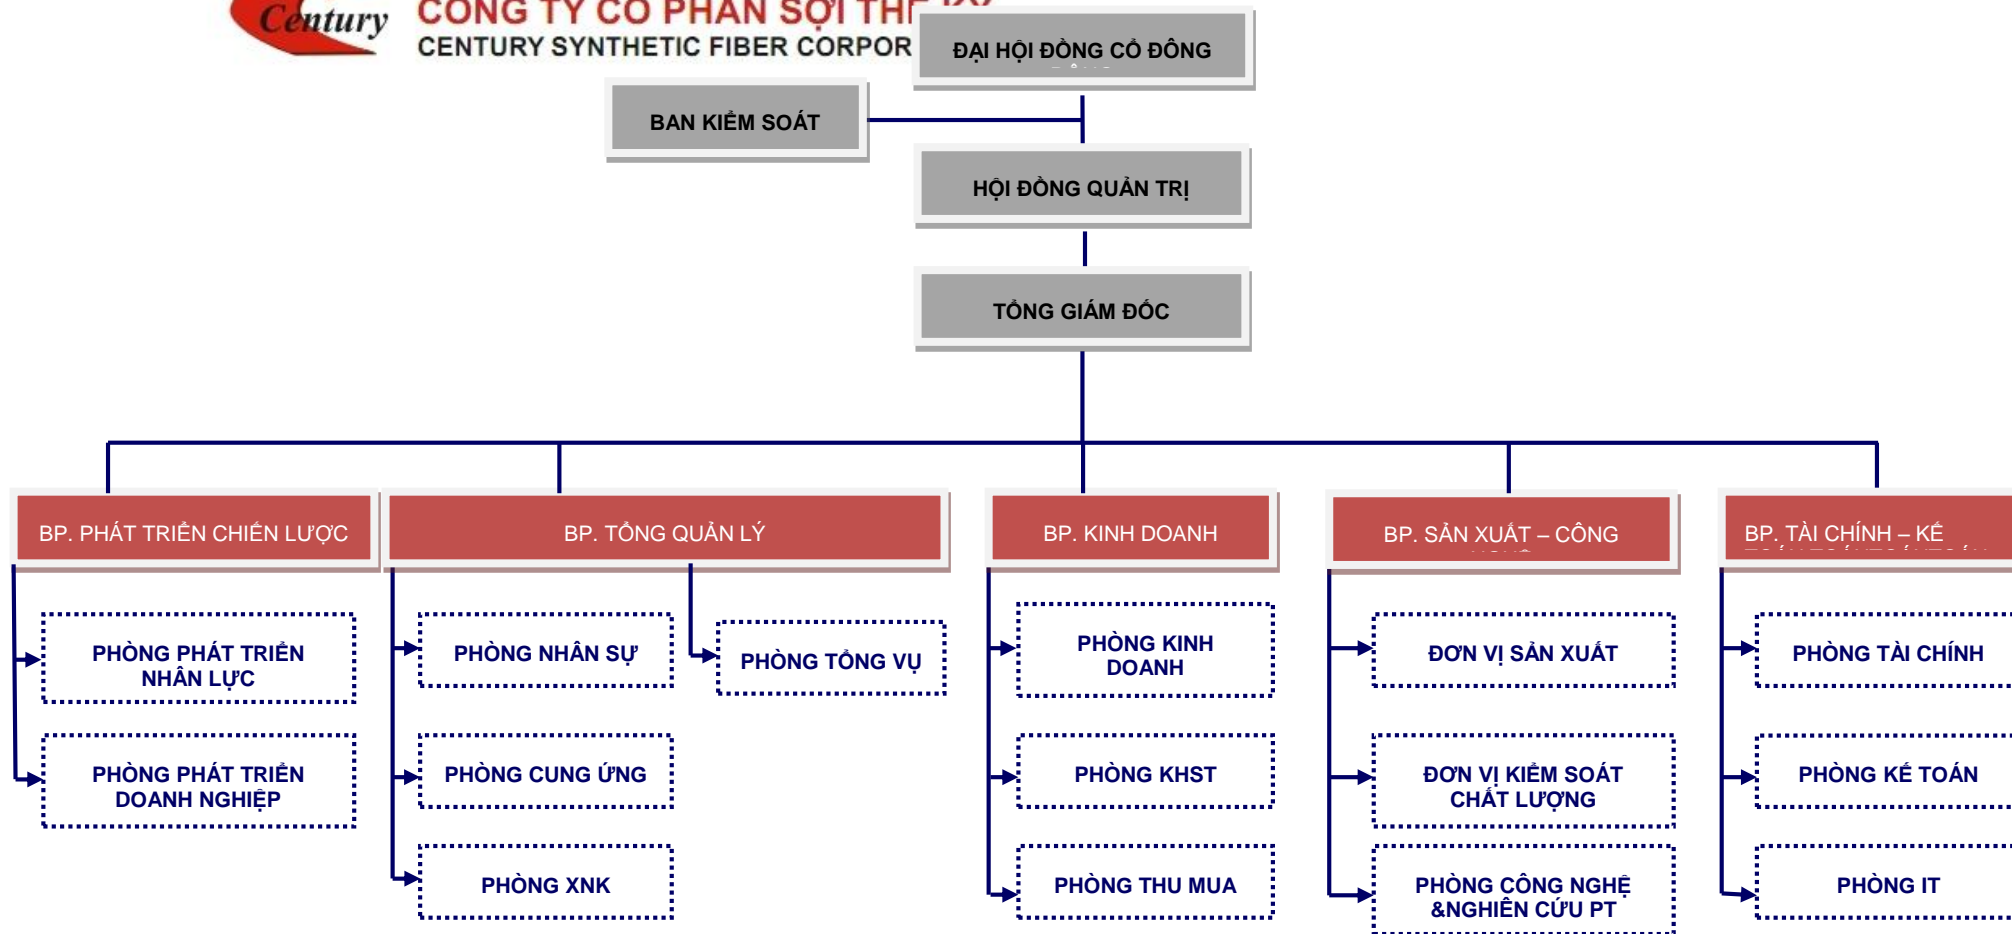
Century

CÔNG TY CỔ PHẦN SỢI THẾ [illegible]

CENTURY SYNTHETIC FIBER CORPOR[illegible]

ĐẠI HỘI ĐỒNG CỔ ĐÔNG

BAN KIỂM SOÁT

HỘI ĐỒNG QUẢN TRỊ

TỔNG GIÁM ĐỐC

BP. PHÁT TRIỂN CHIẾN LƯỢC

PHÒNG PHÁT TRIỂN NHÂN LỰC

PHÒNG PHÁT TRIỂN DOANH NGHIỆP

BP. TỔNG QUẢN LÝ

PHÒNG NHÂN SỰ

PHÒNG TỔNG VỤ

PHÒNG CUNG ỨNG

PHÒNG XNK

BP. KINH DOANH

PHÒNG KINH DOANH

PHÒNG KHST

PHÒNG THU MUA

BP. SẢN XUẤT – CÔNG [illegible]

ĐƠN VỊ SẢN XUẤT

ĐƠN VỊ KIỂM SOÁT CHẤT LƯỢNG

PHÒNG CÔNG NGHỆ &NGHIÊN CỨU PT

BP. TÀI CHÍNH – KẾ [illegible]

PHÒNG TÀI CHÍNH

PHÒNG KẾ TOÁN

PHÒNG IT